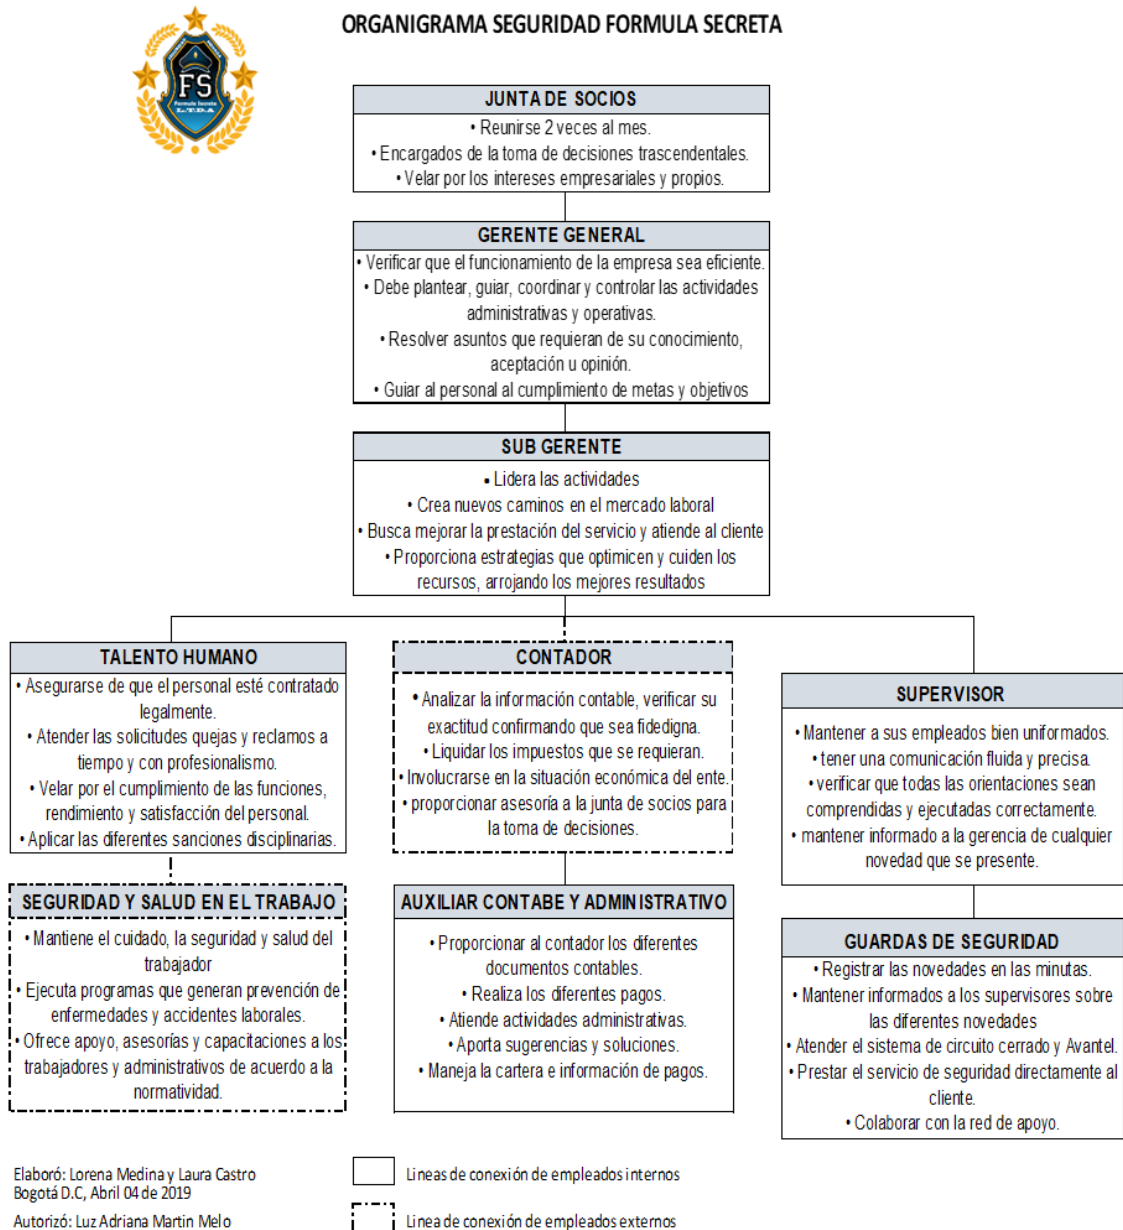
FS
Formula Secreta
L.T.D.A.

ORGANIGRAMA SEGURIDAD FORMULA SECRETA

JUNTA DE SOCIOS
• Reunirse 2 veces al mes.
• Encargados de la toma de decisiones trascendentales.
• Velar por los intereses empresariales y propios.

GERENTE GENERAL
• Verificar que el funcionamiento de la empresa sea eficiente.
• Debe plantear, guiar, coordinar y controlar las actividades administrativas y operativas.
• Resolver asuntos que requieran de su conocimiento, aceptación u opinión.
• Guiar al personal al cumplimiento de metas y objetivos

SUB GERENTE
• Lidera las actividades
• Crea nuevos caminos en el mercado laboral
• Busca mejorar la prestación del servicio y atiende al cliente
• Proporciona estrategias que optimicen y cuiden los recursos, arrojando los mejores resultados

TALENTO HUMANO
• Asegurarse de que el personal esté contratado legalmente.
• Atender las solicitudes quejas y reclamos a tiempo y con profesionalismo.
• Velar por el cumplimiento de las funciones, rendimiento y satisfacción del personal.
• Aplicar las diferentes sanciones disciplinarias.

CONTADOR
• Analizar la información contable, verificar su exactitud confirmando que sea fidedigna.
• Liquidar los impuestos que se requieran.
• Involucrarse en la situación económica del ente.
• proporcionar asesoría a la junta de socios para la toma de decisiones.

SUPERVISOR
• Mantener a sus empleados bien uniformados.
• tener una comunicación fluida y precisa.
• verificar que todas las orientaciones sean comprendidas y ejecutadas correctamente.
• mantener informado a la gerencia de cualquier novedad que se presente.

SEGURIDAD Y SALUD EN EL TRABAJO
• Mantiene el cuidado, la seguridad y salud del trabajador
• Ejecuta programas que generan prevención de enfermedades y accidentes laborales.
• Ofrece apoyo, asesorías y capacitaciones a los trabajadores y administrativos de acuerdo a la normatividad.

AUXILIAR CONTABE Y ADMINISTRATIVO
• Proporcionar al contador los diferentes documentos contables.
• Realiza los diferentes pagos.
• Atiende actividades administrativas.
• Aporta sugerencias y soluciones.
• Maneja la cartera e información de pagos.

GUARDAS DE SEGURIDAD
• Registrar las novedades en las minutas.
• Mantener informados a los supervisores sobre las diferentes novedades
• Atender el sistema de circuito cerrado y Avantel.
• Prestar el servicio de seguridad directamente al cliente.
• Colaborar con la red de apoyo.

Elaboró: Lorena Medina y Laura Castro
Bogotá D.C, Abril 04 de 2019
Autorizó: Luz Adriana Martin Melo

Lineas de conexión de empleados internos
Linea de conexión de empleados externos